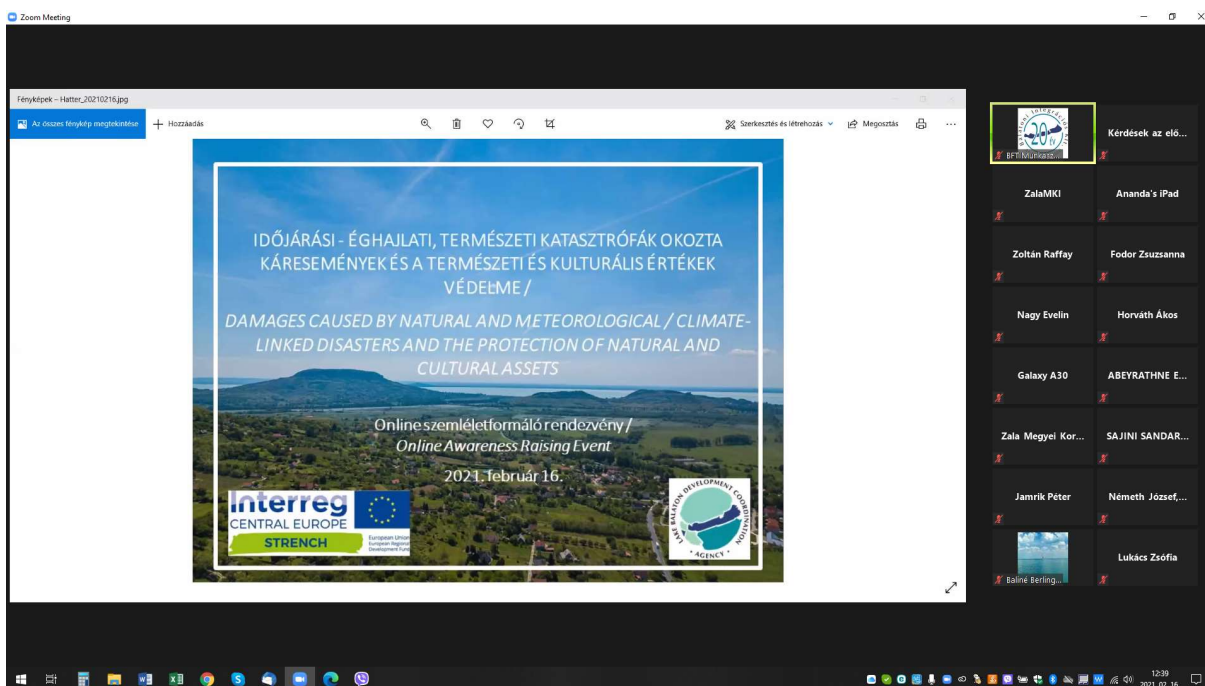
Zoom Meeting

Fényképek – Hatter_20210216.jpg

Az összes fénykép megtekintése

+ Hozzáadás

Szerkesztés és létrehozás

Megosztás

IDŐJÁRÁSI - ÉGHAJLATI, TERMÉSZETI KATASZTRÓFÁK OKOZTA KÁRESEMÉNYEK ÉS A TERMÉSZETI ÉS KULTURÁLIS ÉRTÉKEK VÉDELME /

DAMAGES CAUSED BY NATURAL AND METEOROLOGICAL / CLIMATE-LINKED DISASTERS AND THE PROTECTION OF NATURAL AND CULTURAL ASSETS

Online szemléletformáló rendezvény /
Online Awareness Raising Event

2021. február 16.

Interreg
CENTRAL EUROPE
STRENCH
European Union
European Regional Development Fund

LAKE BALATON DEVELOPMENT COORDINATION AGENCY

20

BFT Munkasz...

Kérdések az elő...

ZalaMKI

Ananda's iPad

Zoltán Raffay

Fodor Zsuzsanna

Nagy Evelin

Horváth Ákos

Galaxy A30

ABEYRATHNE E...

Zala Megyei Kor...

SAJINI SANDAR...

Jamrik Péter

Németh József,...

Baliné Berling...

Lukács Zsófia

12:39
2021. 02. 16.